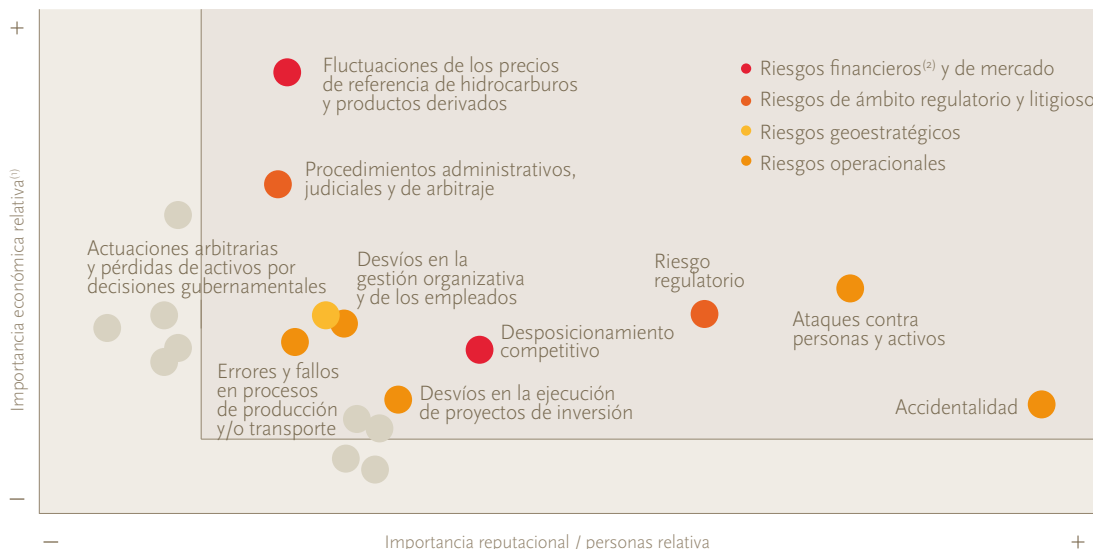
+

Importancia económica relativa$^{(1)}$

–

Fluctuaciones de los precios de referencia de hidrocarburos y productos derivados

Riesgos financieros$^{(2)}$ y de mercado
Riesgos de ámbito regulatorio y litigioso
Riesgos geoestratégicos
Riesgos operacionales

Procedimientos administrativos, judiciales y de arbitraje

Actuaciones arbitrarias y pérdidas de activos por decisiones gubernamentales

Desvíos en la gestión organizativa y de los empleados

Riesgo regulatorio

Ataques contra personas y activos

Desposicionamiento competitivo

Errores y fallos en procesos de producción y/o transporte

Desvíos en la ejecución de proyectos de inversión

Accidentalidad

–

Importancia reputacional / personas relativa

+